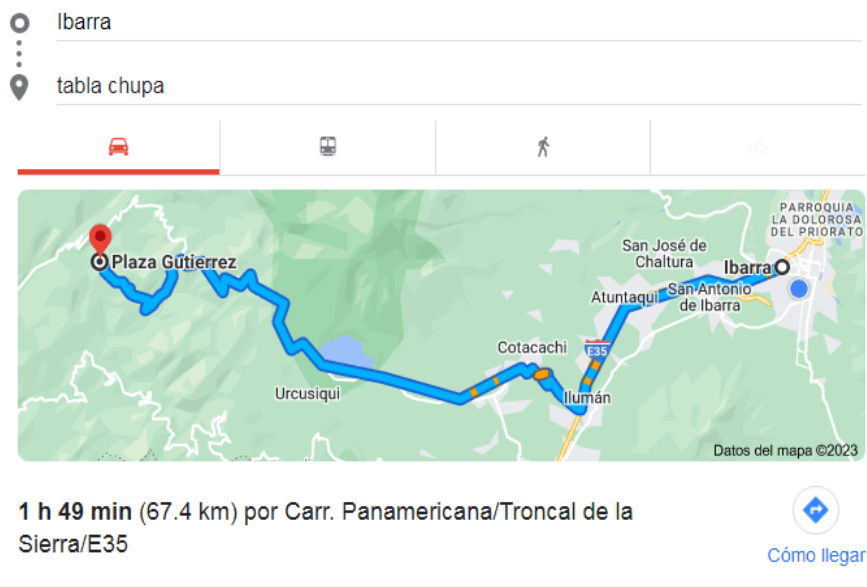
Ibarra

tabla chupa

Plaza Gutierrez

PARROQUIA LA DOLOROSA DEL PRIORATO

San José de Chaltura

Ibarra

Atuntaqui

San Antonio de Ibarra

Cotacachi

E35

Urcusiqui

Ilumán

Datos del mapa ©2023

**1 h 49 min** (67.4 km) por Carr. Panamericana/Troncal de la Sierra/E35

Cómo llegar